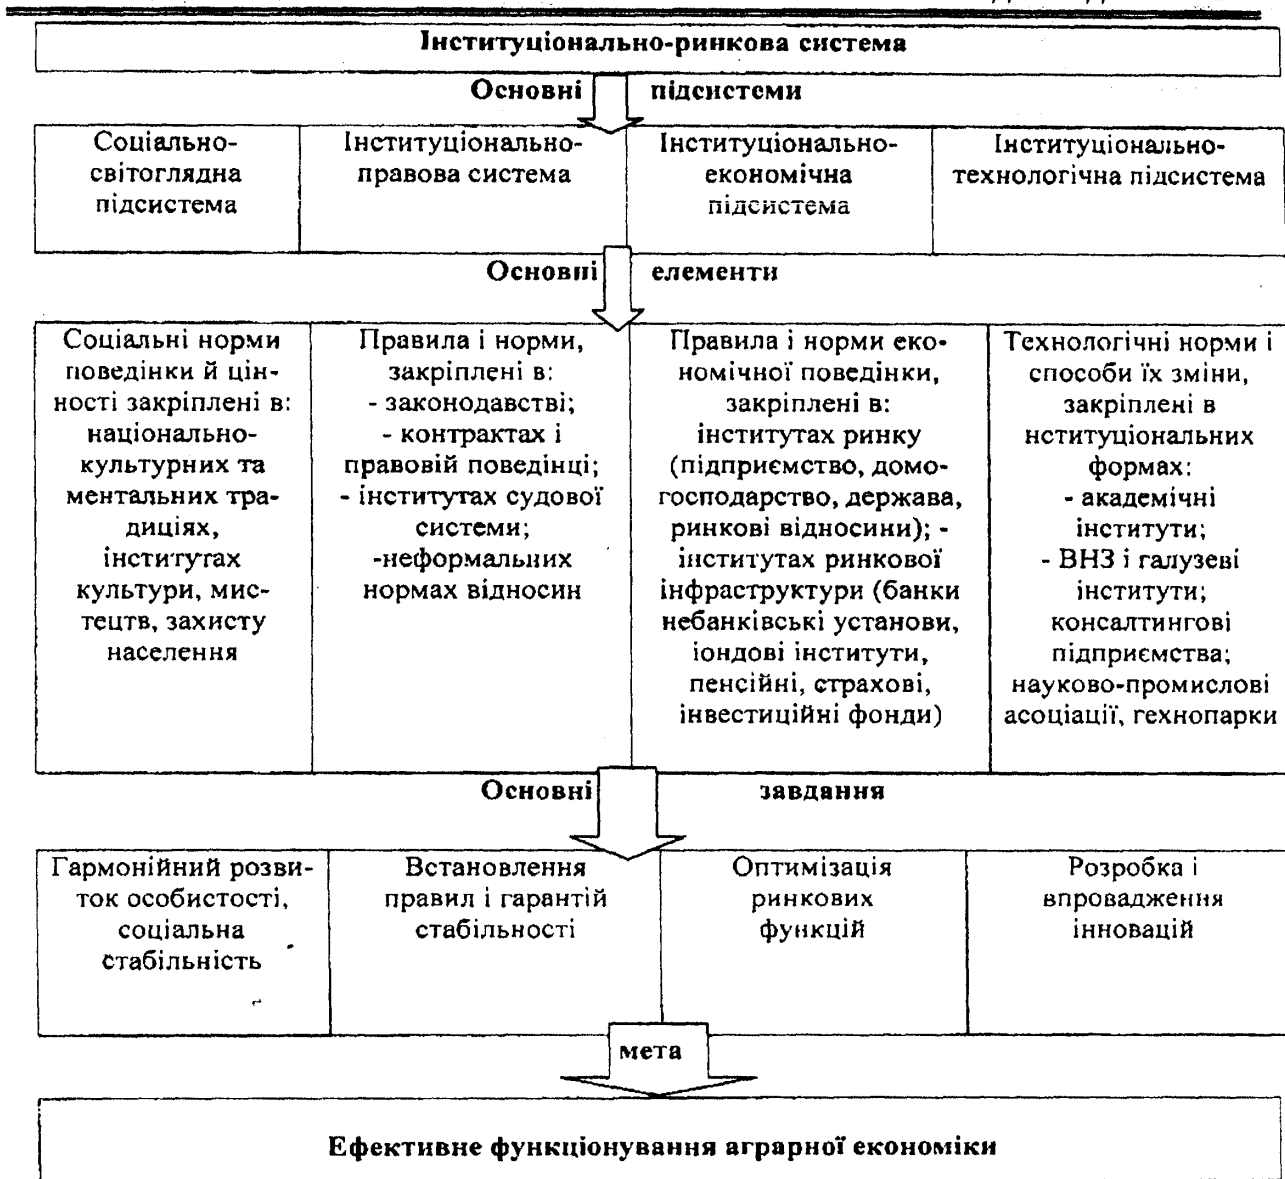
Інституціонально-ринкова система

Основні підсистеми

| Соціально-світоглядна підсистема | Інституціонально-правова система | Інституціонально-економічна підсистема | Інституціонально-технологічна підсистема |
|---|---|---|---|

Основні елементи

| Соціальні норми поведінки й цінності закріплені в: національно-культурних та ментальних традиціях, інститутах культури, мистецтв, захисту населення | Правила і норми, закріплені в: - законодавстві; - контрактах і правовій поведінці; - інститутах судової системи; -неформальних нормах відносин | Правила і норми економічної поведінки, закріплені в: інститутах ринку (підприємство, домогосподарство, держава, ринкові відносини); - інститутах ринкової інфраструктури (банки небанківські установи, іондові інститути, пенсійні, страхові, інвестиційні фонди) | Технологічні норми і способи їх зміни, закріплені в нституціональних формах: - академічні інститути; - ВНЗ і галузеві інститути; консалтингові підприємства; науково-промислові асоціації, гехнопарки |
|---|---|---|---|

Основні завдання

| Гармонійний розвиток особистості, соціальна стабільність | Встановлення правил і гарантій стабільності | Оптимізація ринкових функцій | Розробка і впровадження інновацій |
|---|---|---|---|

мета

Ефективне функціонування аграрної економіки